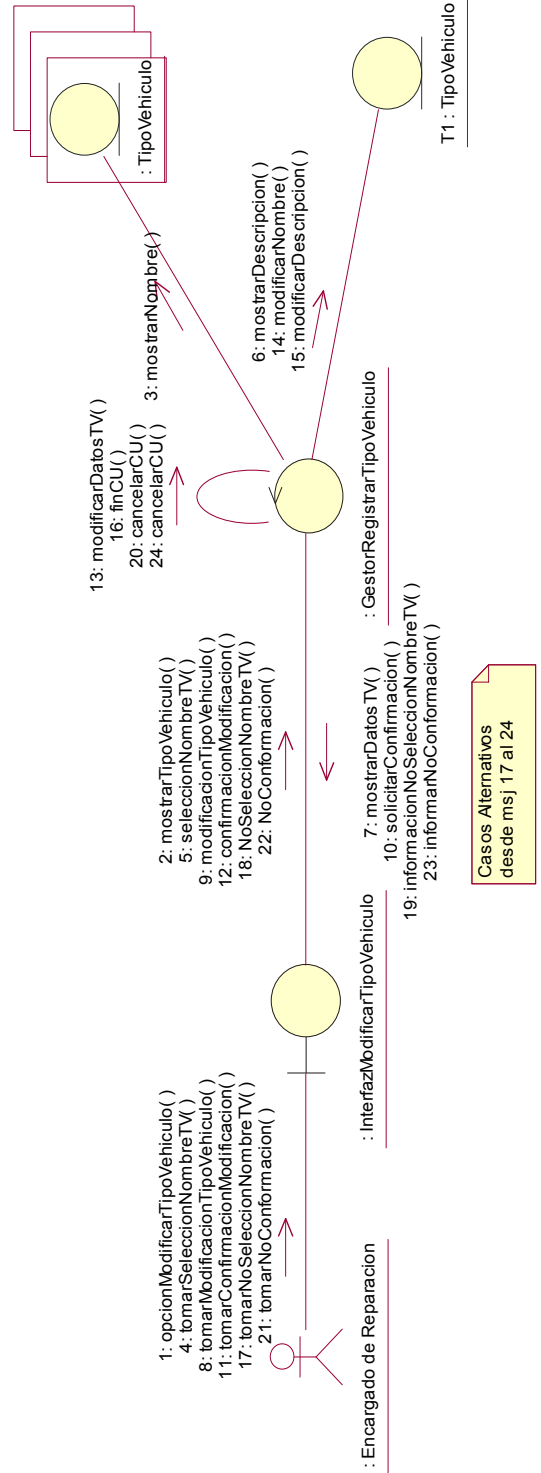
: Encargado de Reparacion

1: opcionModificarTipoVehiculo( )
4: tomarSeleccionNombreTV( )
8: tomarModificacionTipoVehiculo( )
11: tomarConfirmacionModificacion( )
17: tomarNoSeleccionNombreTV( )
21: tomarNoConformacion( )

: InterfazModificarTipoVehiculo

2: mostrarTipoVehiculo( )
5: seleccionNombreTV( )
9: modificacionTipoVehiculo( )
12: confirmacionModificacion( )
18: NoSeleccionNombreTV( )
22: NoConformacion( )

7: mostrarDatosTV( )
10: solicitarConfirmacion( )
19: informacionNoSeleccionNombreTV( )
23: informarNoConformacion( )

Casos Alternativos desde msj 17 al 24

: GestorRegistrarTipoVehiculo

13: modificarDatosTV( )
16: finCU( )
20: cancelarCU( )
24: cancelarCU( )

3: mostrarNombre( )

: TipoVehiculo

6: mostrarDescripcion( )
14: modificarNombre( )
15: modificarDescripcion( )

T1 : TipoVehiculo